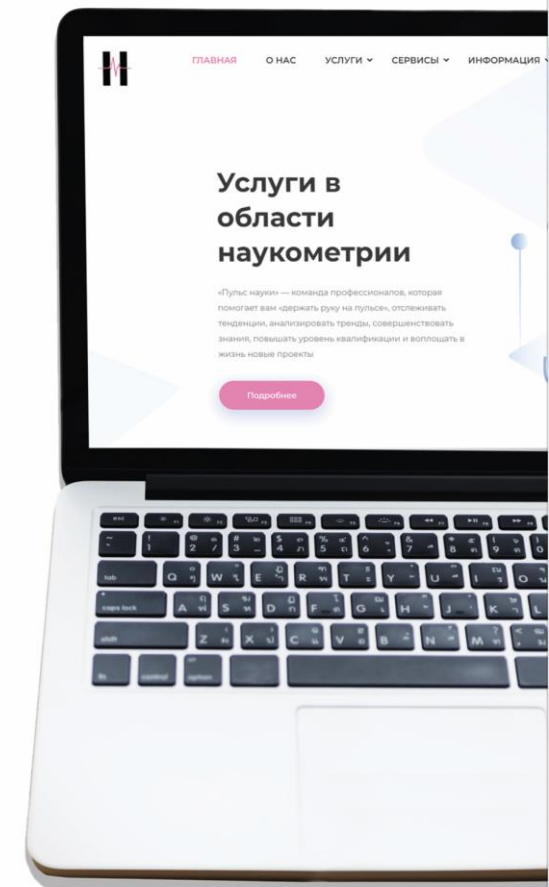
ГЛАВНАЯ О НАС УСЛУГИ СЕРВИСЫ ИНФОРМАЦИЯ

Услуги в области наукометрии

«Пульс науки» — команда профессионалов, которая помогает вам «держать руку на пульсе», отслеживать тенденции, анализировать тренды, совершенствовать знания, повышать уровень квалификации и воплощать в жизнь новые проекты

Подробнее